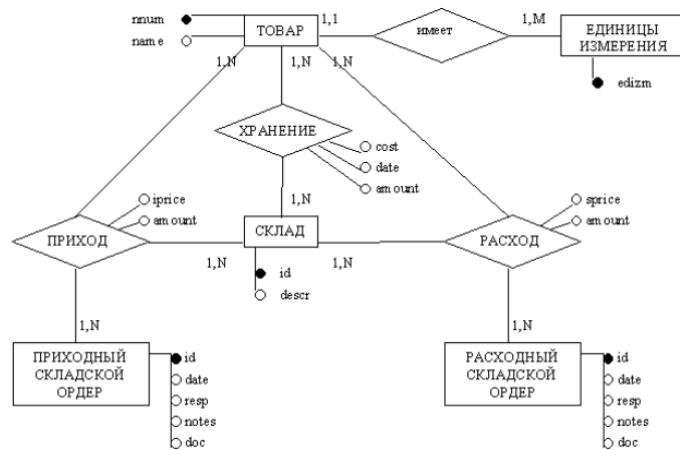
nnum
name
ТОВАР
1,1
имеет
1,M
ЕДИНИЦЫ ИЗМЕРЕНИЯ
edizm
1,N
1,N
1,N
ХРАНЕНИЕ
cost
date
amount
1,N
iprice
amount
ПРИХОД
СКЛАД
1,N
1,N
id
descr
sprice
amount
РАСХОД
1,N
1,N
ПРИХОДНЫЙ СКЛАДСКОЙ ОРДЕР
id
date
resp
notes
doc
РАСХОДНЫЙ СКЛАДСКОЙ ОРДЕР
id
date
resp
notes
doc